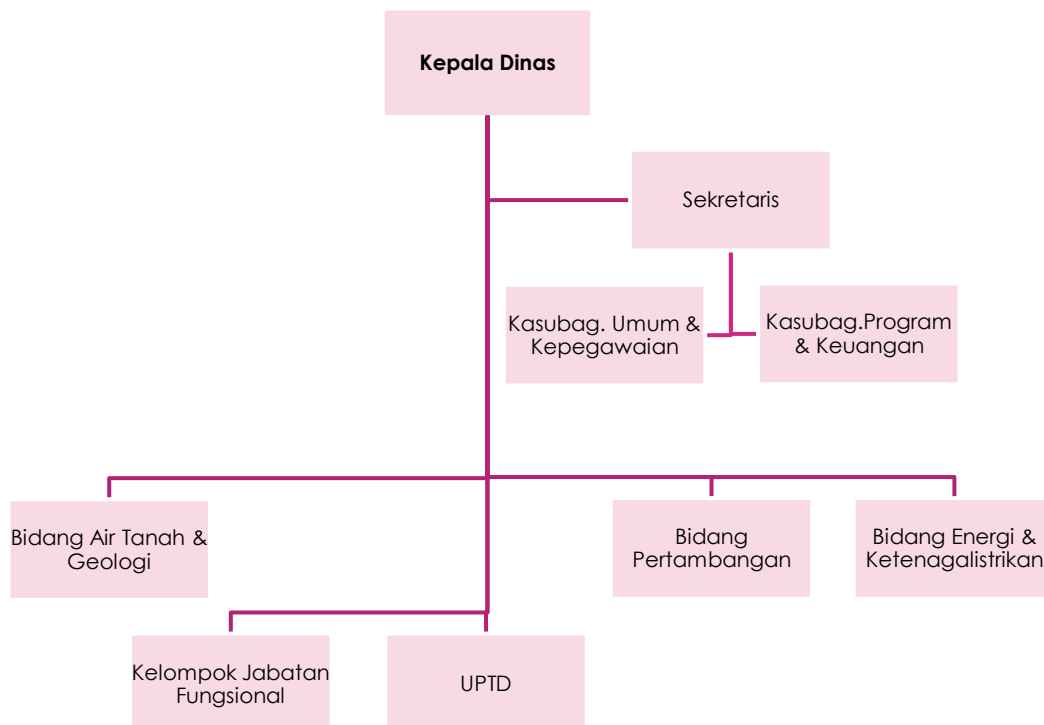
Kepala Dinas

Sekretaris

Kasubag. Umum & Kepegawaian

Kasubag.Program & Keuangan

Bidang Air Tanah & Geologi

Bidang Pertambangan

Bidang Energi & Ketenagalistrikan

Kelompok Jabatan Fungsional

UPTD